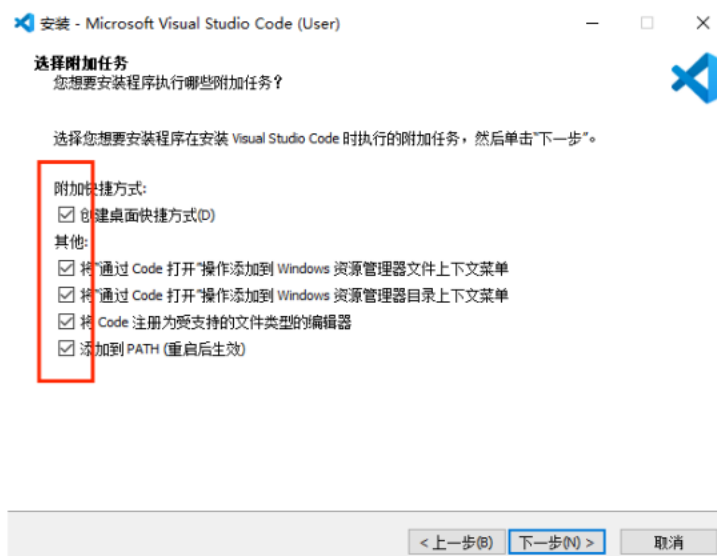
安装 - Microsoft Visual Studio Code (User)

选择附加任务
您想要安装程序执行哪些附加任务？

选择您想要安装程序在安装 Visual Studio Code 时执行的附加任务，然后单击"下一步"。

附加快捷方式:
☑ 创建桌面快捷方式(D)
其他:
☑ 将"通过 Code 打开"操作添加到 Windows 资源管理器文件上下文菜单
☑ 将"通过 Code 打开"操作添加到 Windows 资源管理器目录上下文菜单
☑ 将 Code 注册为受支持的文件类型的编辑器
☑ 添加到 PATH (重启后生效)

< 上一步(B) | 下一步(N) > | 取消